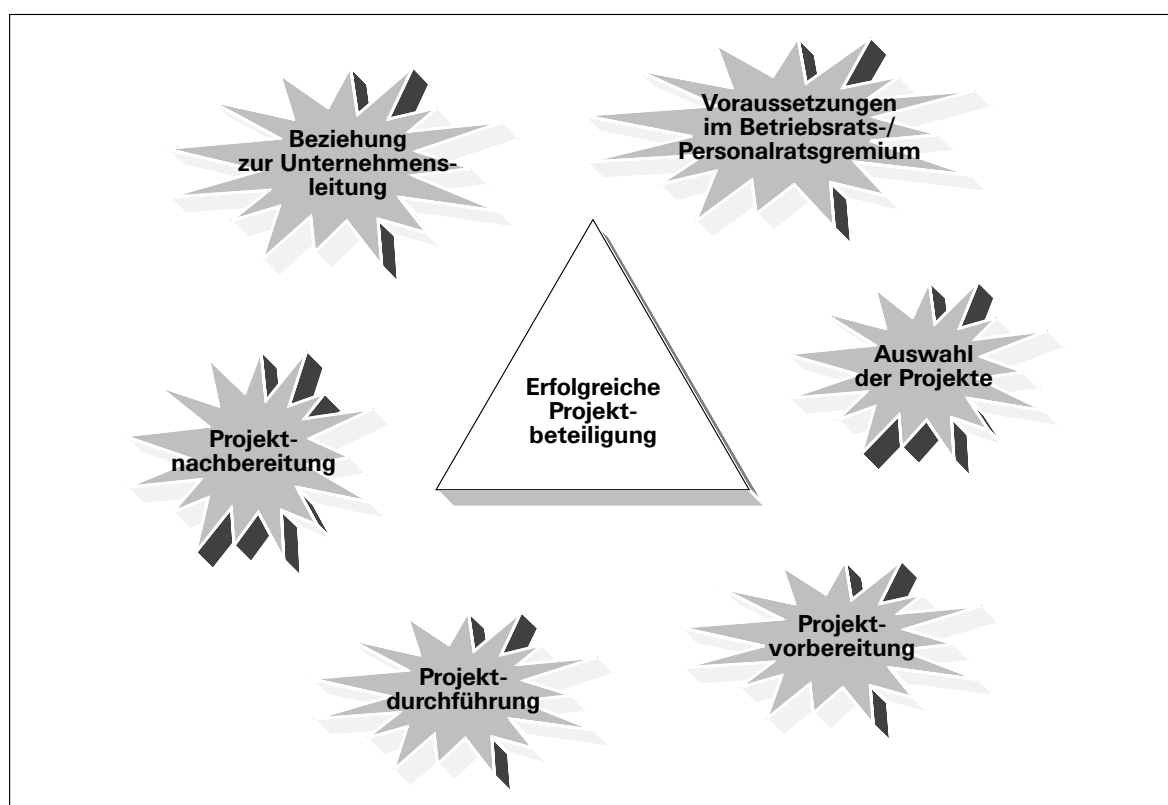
Beziehung zur Unternehmensleitung

Voraussetzungen im Betriebsrats-/ Personalratsgremium

Erfolgreiche Projektbeteiligung

Auswahl der Projekte

Projektnachbereitung

Projektvorbereitung

Projektdurchführung